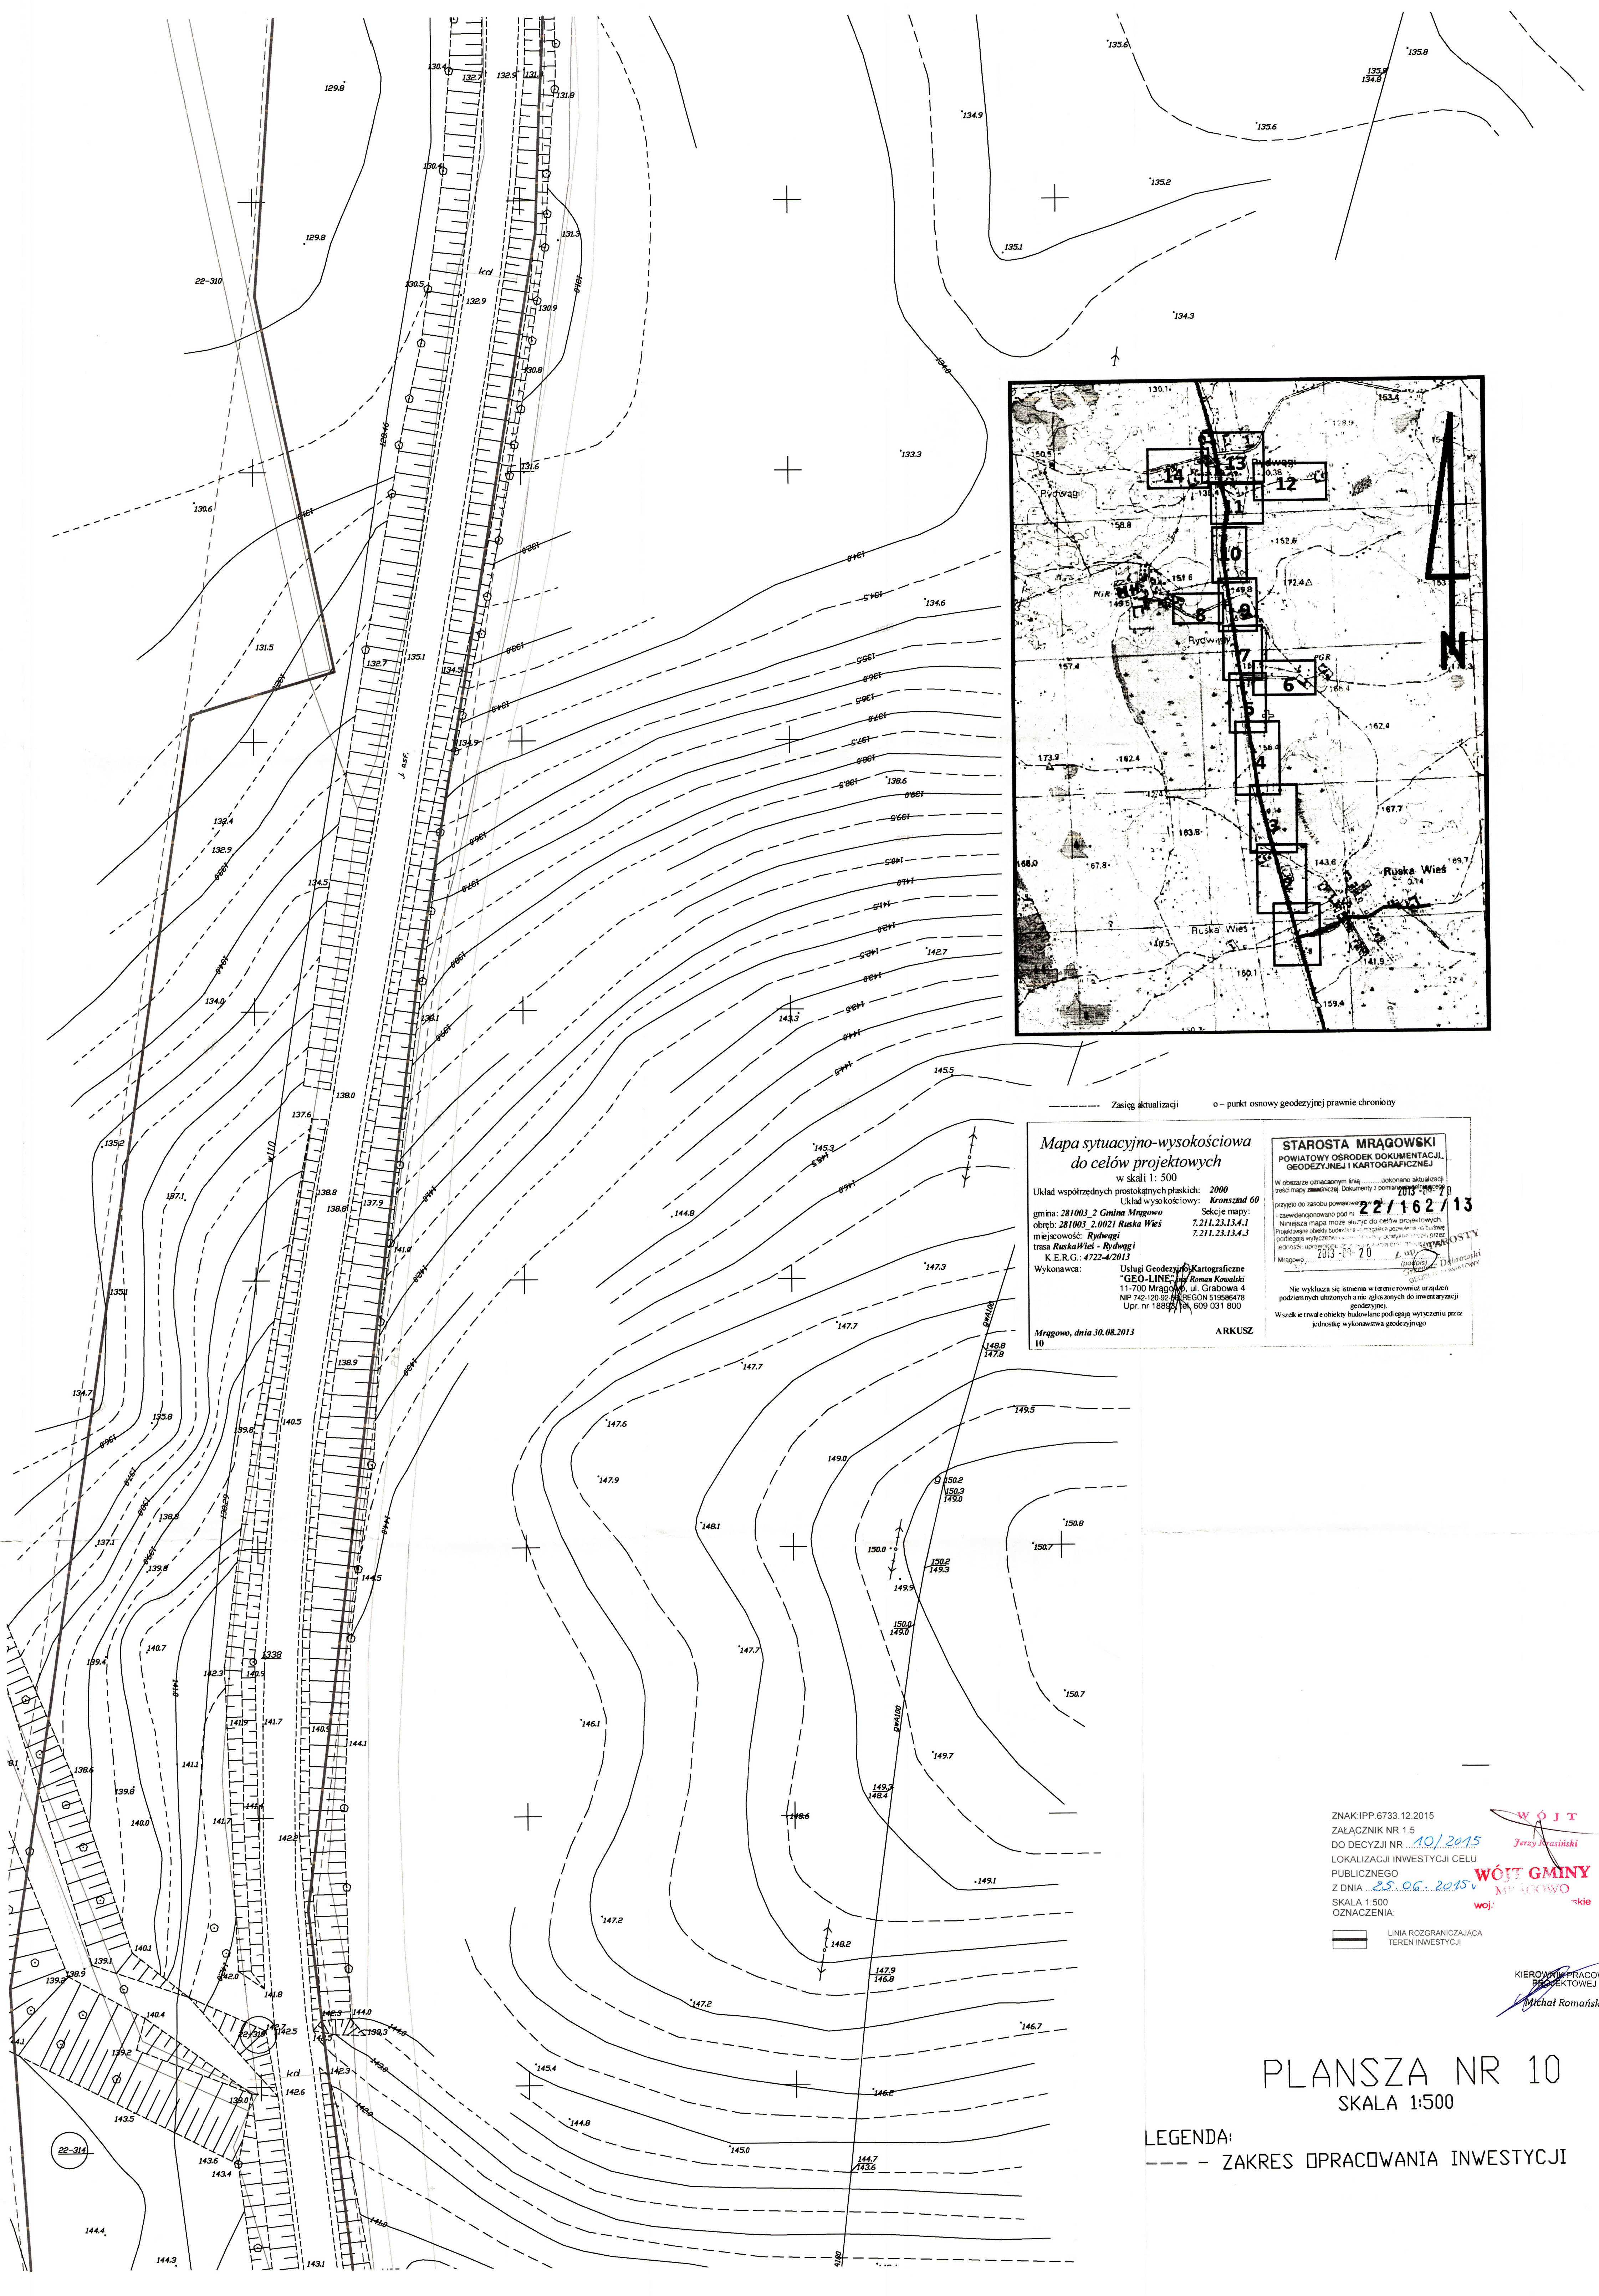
Mapa sytuacyjno-wysokościowa do celów projektowych
w skali 1: 500
Układ współrzędnych prostokątnych płaskich: 2000
Układ wysokościowy: Kronsztad 60
gmina: 281003_2 Gmina Mrągowo
obręb: 281003_2.0021 Ruska Wieś
miejscowość: Rydwągi
trasa RuskaWieś - Rydwągi
K.E.R.G.: 4722-4/2013
Sekcje mapy:
7.211.23.13.4.1
7.211.23.13.4.3
Wykonawca: Usługi Geodezyjno-Kartograficzne "GEO-LINE" inż. Roman Kowalski
11-700 Mrągowo, ul. Grabowa 4
NIP 742-120-92-56 REGON 519586478
Upr. nr 18893 tel. 609 031 800
Mrągowo, dnia 30.08.2013
ARKUSZ 10

STAROSTA MRĄGOWSKI
POWIATOWY OŚRODEK DOKUMENTACJI GEODEZYJNEJ I KARTOGRAFICZNEJ
2013-09-20
22/162/13

Zasięg aktualizacji
o – punkt osnowy geodezyjnej prawnie chroniony

Nie wyklucza się istnienia w terenie również urządzeń podziemnych ukrytych a nie zgłoszonych do inwentaryzacji geodezyjnej
Wszelkie trwałe obiekty budowlane podlegają wytyczeniu przez jednostkę wykonawstwa geodezyjnego

ZNAK:IPP.6733.12.2015
ZAŁĄCZNIK NR 1.5
DO DECYZJI NR 10/2015
LOKALIZACJI INWESTYCJI CELU PUBLICZNEGO
Z DNIA 25.06.2015
SKALA 1:500
OZNACZENIA:
LINIA ROZGRANICZAJĄCA TEREN INWESTYCJI

WÓJT
Jerzy Krasiński
WÓJT GMINY MRĄGOWO

KIEROWNIK PRACOWNI PROJEKTOWEJ
Michał Romański

PLANSZA NR 10
SKALA 1:500
LEGENDA:
---- ZAKRES OPRACOWANIA INWESTYCJI

Rydwągi
Ruska Wieś
1 2 3 4 5 6 7 8 9 10 11 12 13 14
N

22-310
22-314
kd
J. asf.